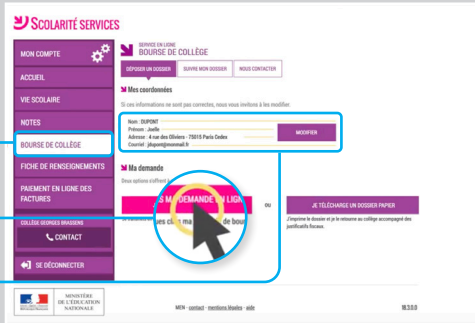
SCOLARITÉ SERVICES

MON COMPTE
ACCUEIL
VIE SCOLAIRE
NOTES
BOURSE DE COLLÈGE
FICHE DE RENSEIGNEMENTS
PAIEMENT EN LIGNE DES FACTURES
COLLÈGE GEORGES BRASSENS
CONTACT
SE DÉCONNECTER

SERVICE EN LIGNE
BOURSE DE COLLÈGE

DÉPOSER UN DOSSIER | SUIVRE MON DOSSIER | NOUS CONTACTER

Mes coordonnées

Si ces informations ne sont pas correctes, nous vous invitons à les modifier

Nom : DUPONT
Prénom : Joelle
Adresse : 4 rue des Oliviers - 75015 Paris Cedex
Courriel : jdupont@monmail.fr

MODIFIER

Ma demande

Deux options s'offrent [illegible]

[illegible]S MA DEMANDE EN LIGNE

ou

JE TÉLÉCHARGE UN DOSSIER PAPIER

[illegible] ma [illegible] de bou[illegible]

J'imprime le dossier et je le retourne au collège accompagné des justificatifs fiscaux.

MINISTÈRE DE L'ÉDUCATION NATIONALE

MEN - contact - mentions légales - aide

18.3.0.0